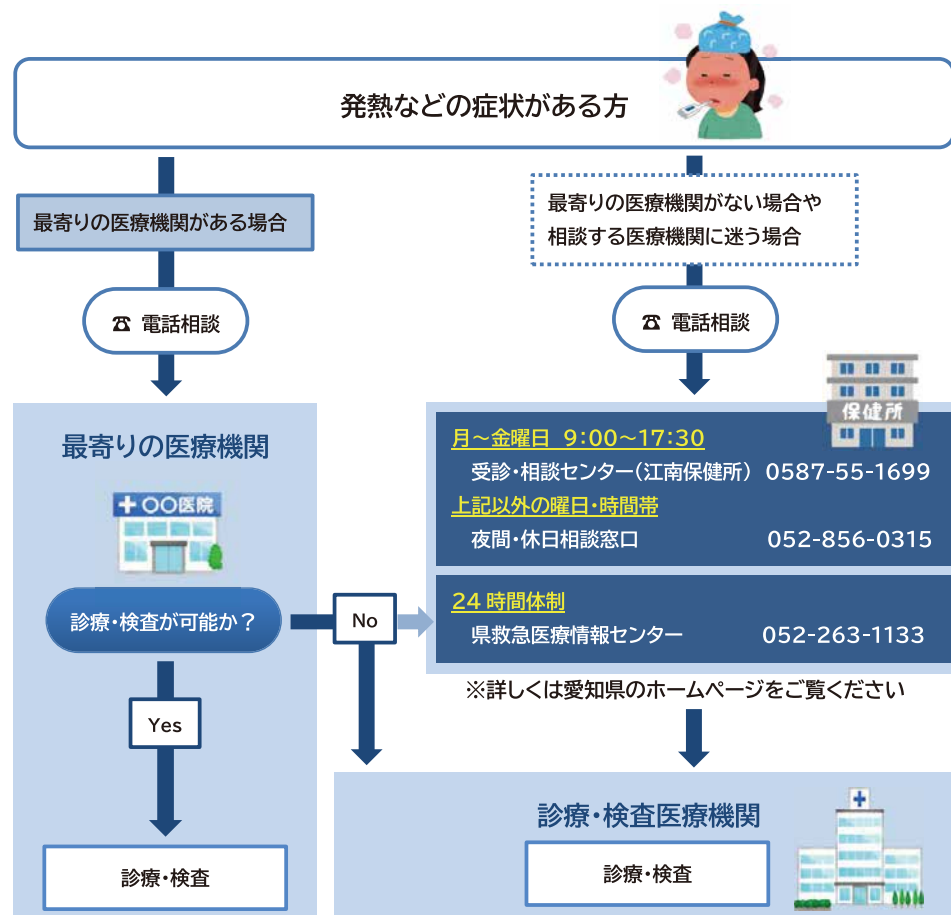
発熱などの症状がある方

最寄りの医療機関がある場合

☎ 電話相談

最寄りの医療機関

✚ ○○医院

診療・検査が可能か？

Yes

診療・検査

No

最寄りの医療機関がない場合や相談する医療機関に迷う場合

☎ 電話相談

保健所

月～金曜日 9:00～17:30
受診・相談センター（江南保健所） 0587-55-1699
上記以外の曜日・時間帯
夜間・休日相談窓口 052-856-0315

24 時間体制
県救急医療情報センター 052-263-1133

※詳しくは愛知県のホームページをご覧ください

診療・検査医療機関

診療・検査